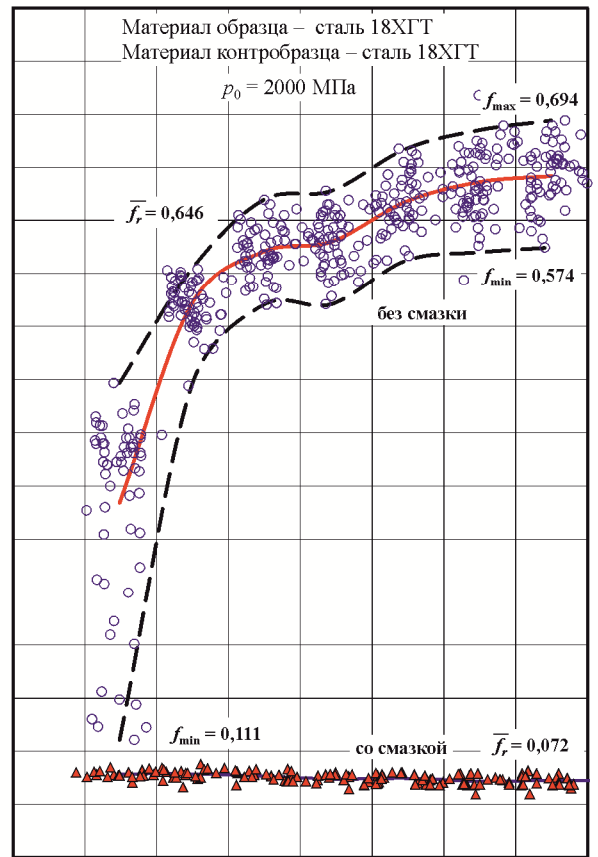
Материал образца – сталь 18ХГТ
Материал контробразца – сталь 18ХГТ

$p_0$ = 2000 МПа

$f_{max}$ = 0,694

$\overline{f_r}$ = 0,646

$f_{min}$ = 0,574

без смазки

$f_{min}$ = 0,111

со смазкой

$\overline{f_r}$ = 0,072